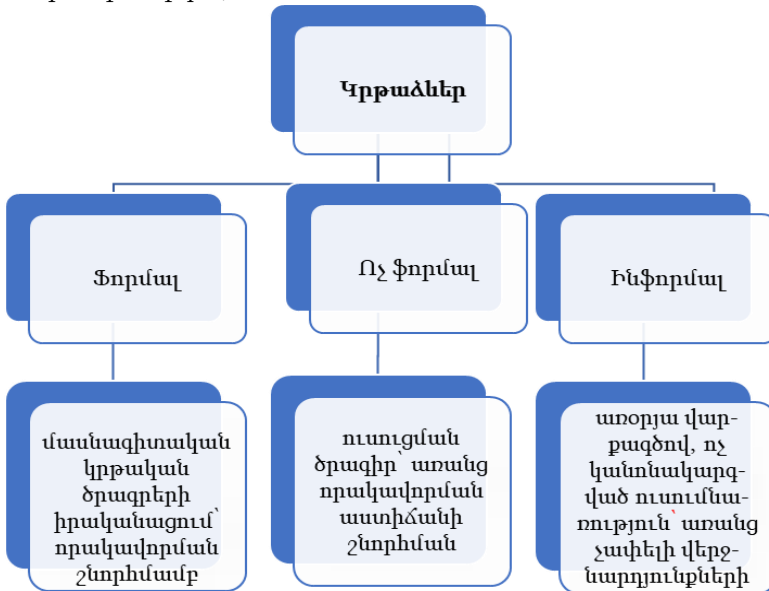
Կրթաձևեր

Ֆորմալ

Ոչ ֆորմալ

Ինֆորմալ

մասնագիտական կրթական ծրագրերի իրականացում՝ որակավորման շնորհմամբ

ուսուցման ծրագիր՝ առանց որակավորման աստիճանի շնորհման

առօրյա վարքագծով, ոչ կանոնակարգված ուսումնառություն՝ առանց չափելի վերջնարդյունքների